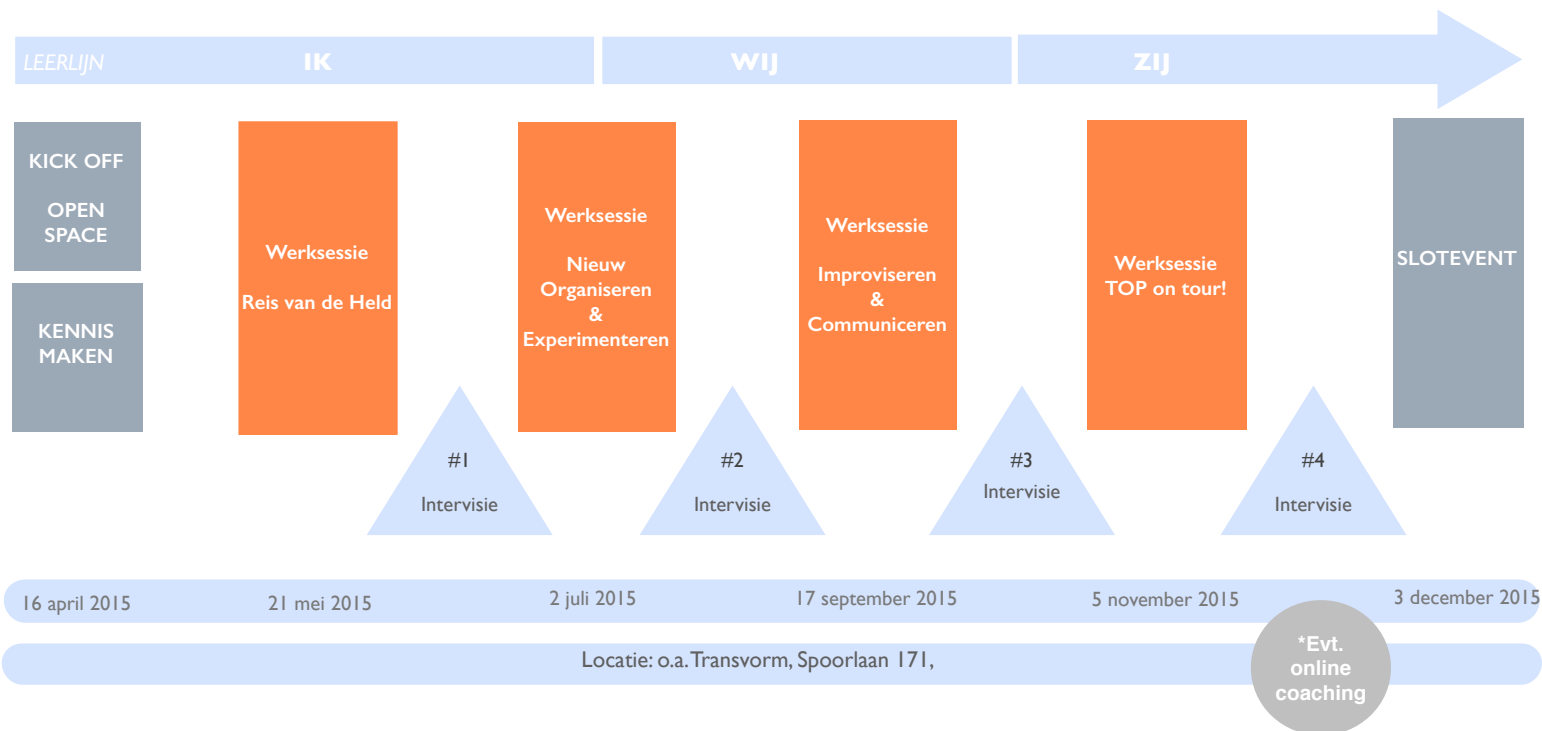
LEERLIJN IK WIJ ZIJ

KICK OFF

OPEN SPACE

KENNIS MAKEN

Werksessie

Reis van de Held

Werksessie

Nieuw Organiseren & Experimenteren

Werksessie

Improviseren & Communiceren

Werksessie TOP on tour!

SLOTEVENT

#1 Intervisie

#2 Intervisie

#3 Intervisie

#4 Intervisie

16 april 2015 21 mei 2015 2 juli 2015 17 september 2015 5 november 2015 3 december 2015

Locatie: o.a. Transvorm, Spoorlaan 171,

*Evt. online coaching